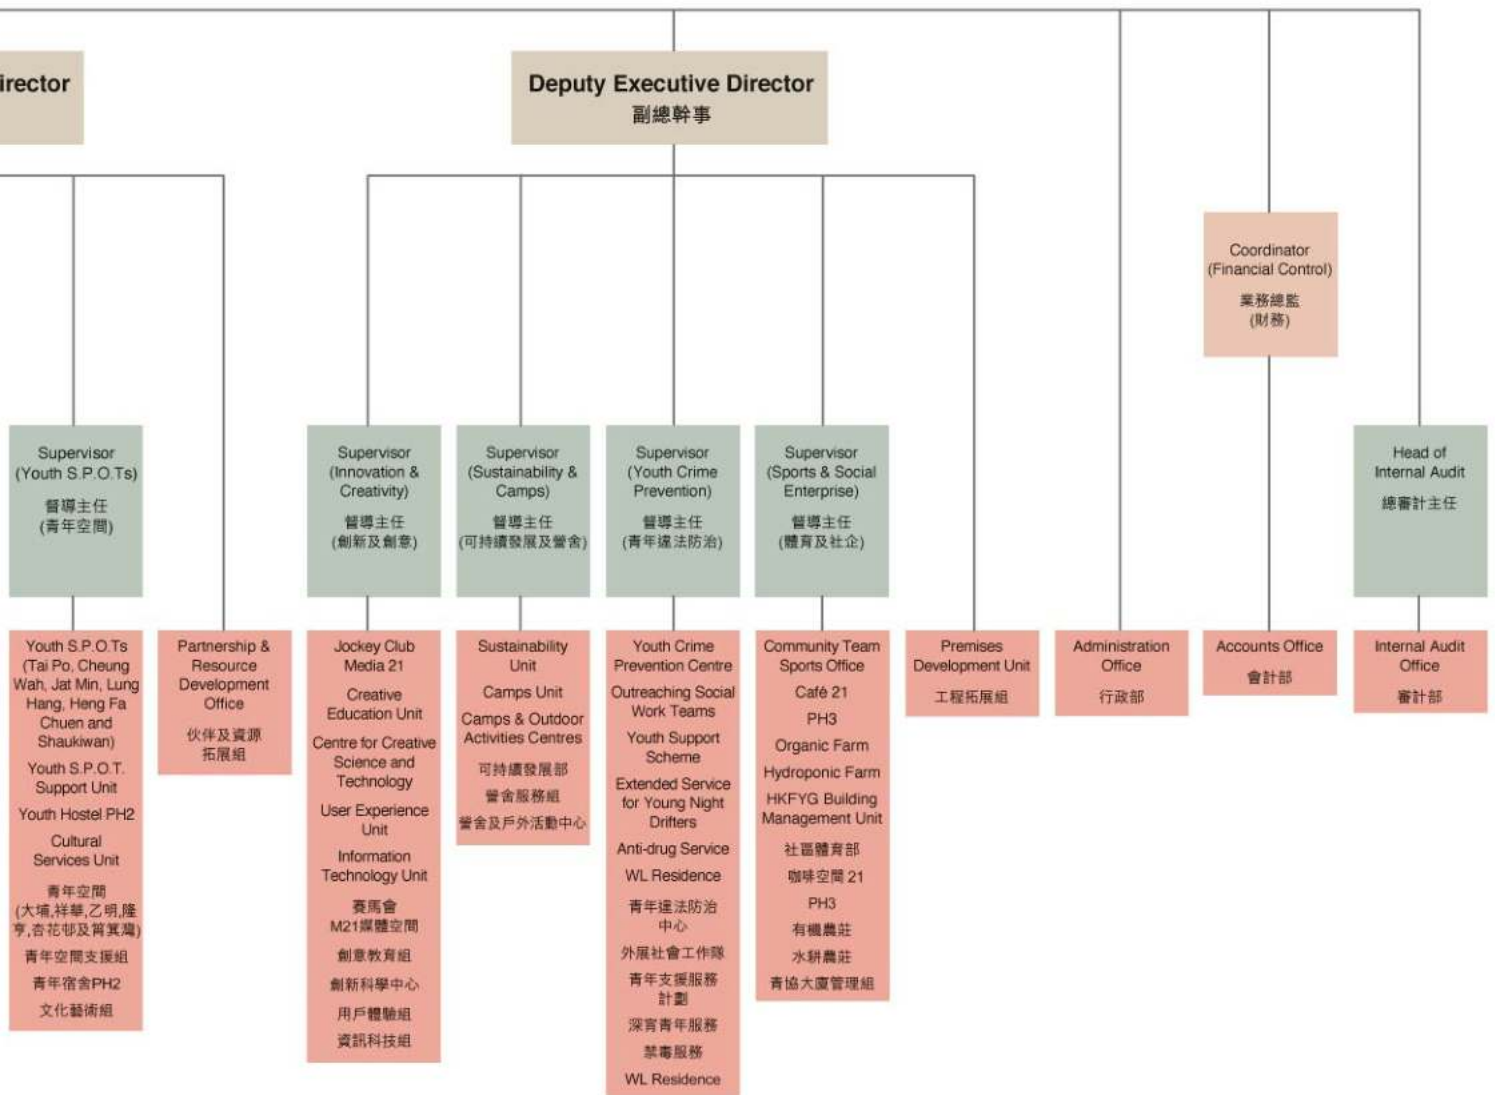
irector

Deputy Executive Director
副總幹事

Coordinator (Financial Control)
業務總監 (財務)

Supervisor (Youth S.P.O.Ts)
督導主任 (青年空間)

Supervisor (Innovation & Creativity)
督導主任 (創新及創意)

Supervisor (Sustainability & Camps)
督導主任 (可持續發展及營舍)

Supervisor (Youth Crime Prevention)
督導主任 (青年違法防治)

Supervisor (Sports & Social Enterprise)
督導主任 (體育及社企)

Head of Internal Audit
總審計主任

Youth S.P.O.Ts (Tai Po, Cheung Wah, Jat Min, Lung Hang, Heng Fa Chuen and Shaukiwan)
Youth S.P.O.T. Support Unit
Youth Hostel PH2
Cultural Services Unit
青年空間 (大埔,祥華,乙明,隆亨,杏花邨及筲箕灣)
青年空間支援組
青年宿舍PH2
文化藝術組

Partnership & Resource Development Office
伙伴及資源拓展組

Jockey Club Media 21
Creative Education Unit
Centre for Creative Science and Technology
User Experience Unit
Information Technology Unit
賽馬會 M21媒體空間
創意教育組
創新科學中心
用戶體驗組
資訊科技組

Sustainability Unit
Camps Unit
Camps & Outdoor Activities Centres
可持續發展部
營舍服務組
營舍及戶外活動中心

Youth Crime Prevention Centre
Outreaching Social Work Teams
Youth Support Scheme
Extended Service for Young Night Drifters
Anti-drug Service
WL Residence
青年違法防治中心
外展社會工作隊
青年支援服務計劃
深宵青年服務
禁毒服務
WL Residence

Community Team Sports Office
Café 21
PH3
Organic Farm
Hydroponic Farm
HKFYG Building Management Unit
社區體育部
咖啡空間 21
PH3
有機農莊
水耕農莊
青協大廈管理組

Premises Development Unit
工程拓展組

Administration Office
行政部

Accounts Office
會計部

Internal Audit Office
審計部